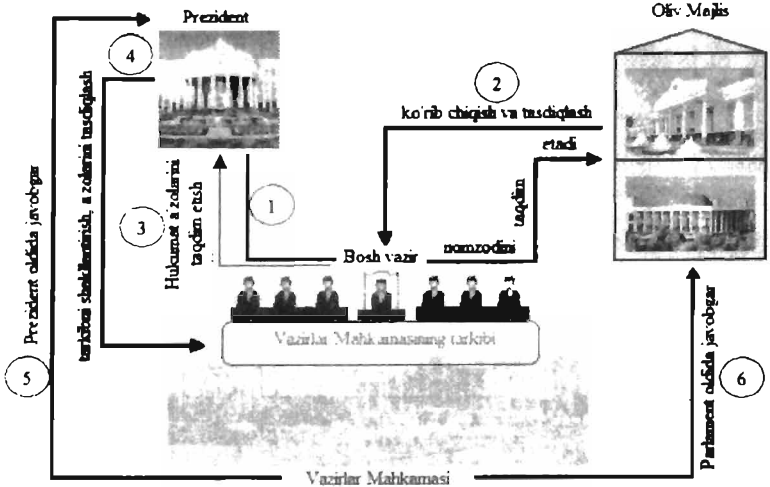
Prezident

Oliy Majlis

4

2

ko'rib chiqish va tasdiqlash

tarkibni shakllantirish, a'zolarini tasdiqlash

etadi

1

3

Hukumat a'zolarini taqdim etish

taqdim

Bosh vazir

nomzodini

Prezident oldida javobgar

Vazirlar Mahkamasining tarkibi

5

Parlament oldida javobgar

6

Vazirlar Mahkamasi